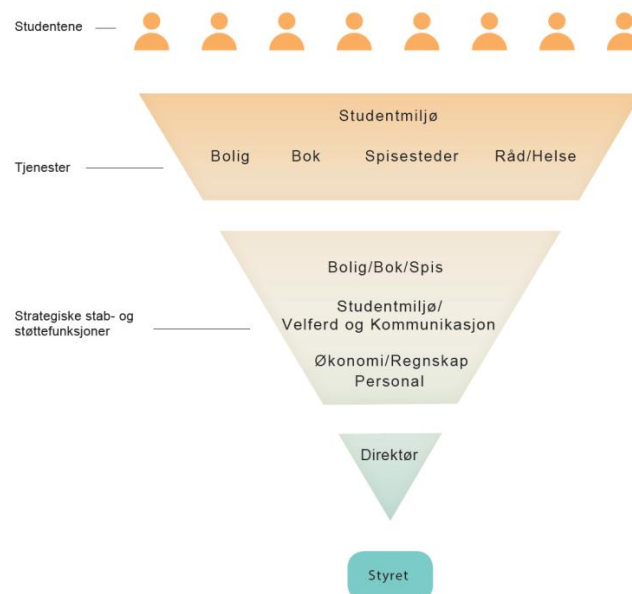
Studentene

Tjenester

Studentmiljø

Bolig Bok Spisesteder Råd/Helse

Strategiske stab- og støttefunksjoner

Bolig/Bok/Spis

Studentmiljø/ Velferd og Kommunikasjon

Økonomi/Regnskap Personal

Direktør

Styret